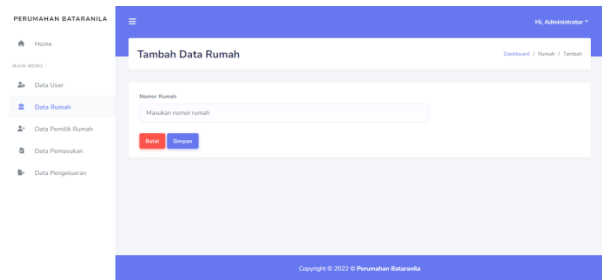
PERUMAHAN BATARANILA

Home

MAIN MENU :

Data User

Data Rumah

Data Pemilik Rumah

Data Pemasukan

Data Pengeluaran

≡

Hi, Administrator ▾

Tambah Data Rumah

Dashboard / Rumah / Tambah

Nomor Rumah

Masukan nomor rumah

Batal

Simpan

Copyright © 2022 © Perumahan Bataranila